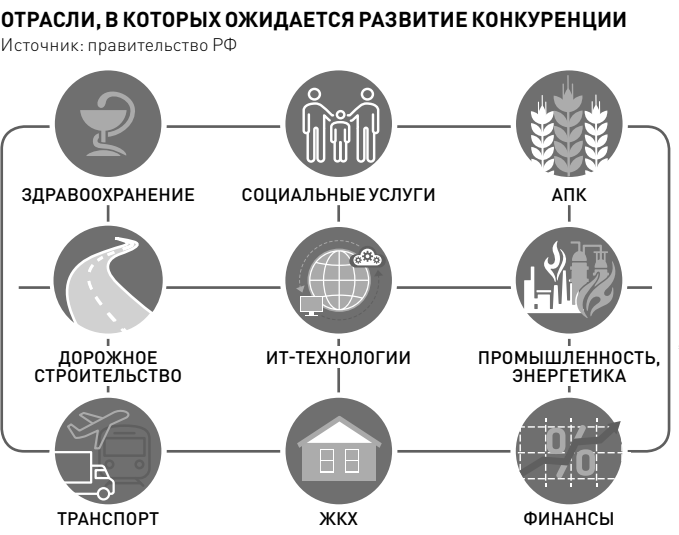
ОТРАСЛИ, В КОТОРЫХ ОЖИДАЕТСЯ РАЗВИТИЕ КОНКУРЕНЦИИ
Источник: правительство РФ

ЗДРАВООХРАНЕНИЕ

СОЦИАЛЬНЫЕ УСЛУГИ

АПК

ДОРОЖНОЕ СТРОИТЕЛЬСТВО

ИТ-ТЕХНОЛОГИИ

ПРОМЫШЛЕННОСТЬ, ЭНЕРГЕТИКА

ТРАНСПОРТ

ЖКХ

ФИНАНСЫ